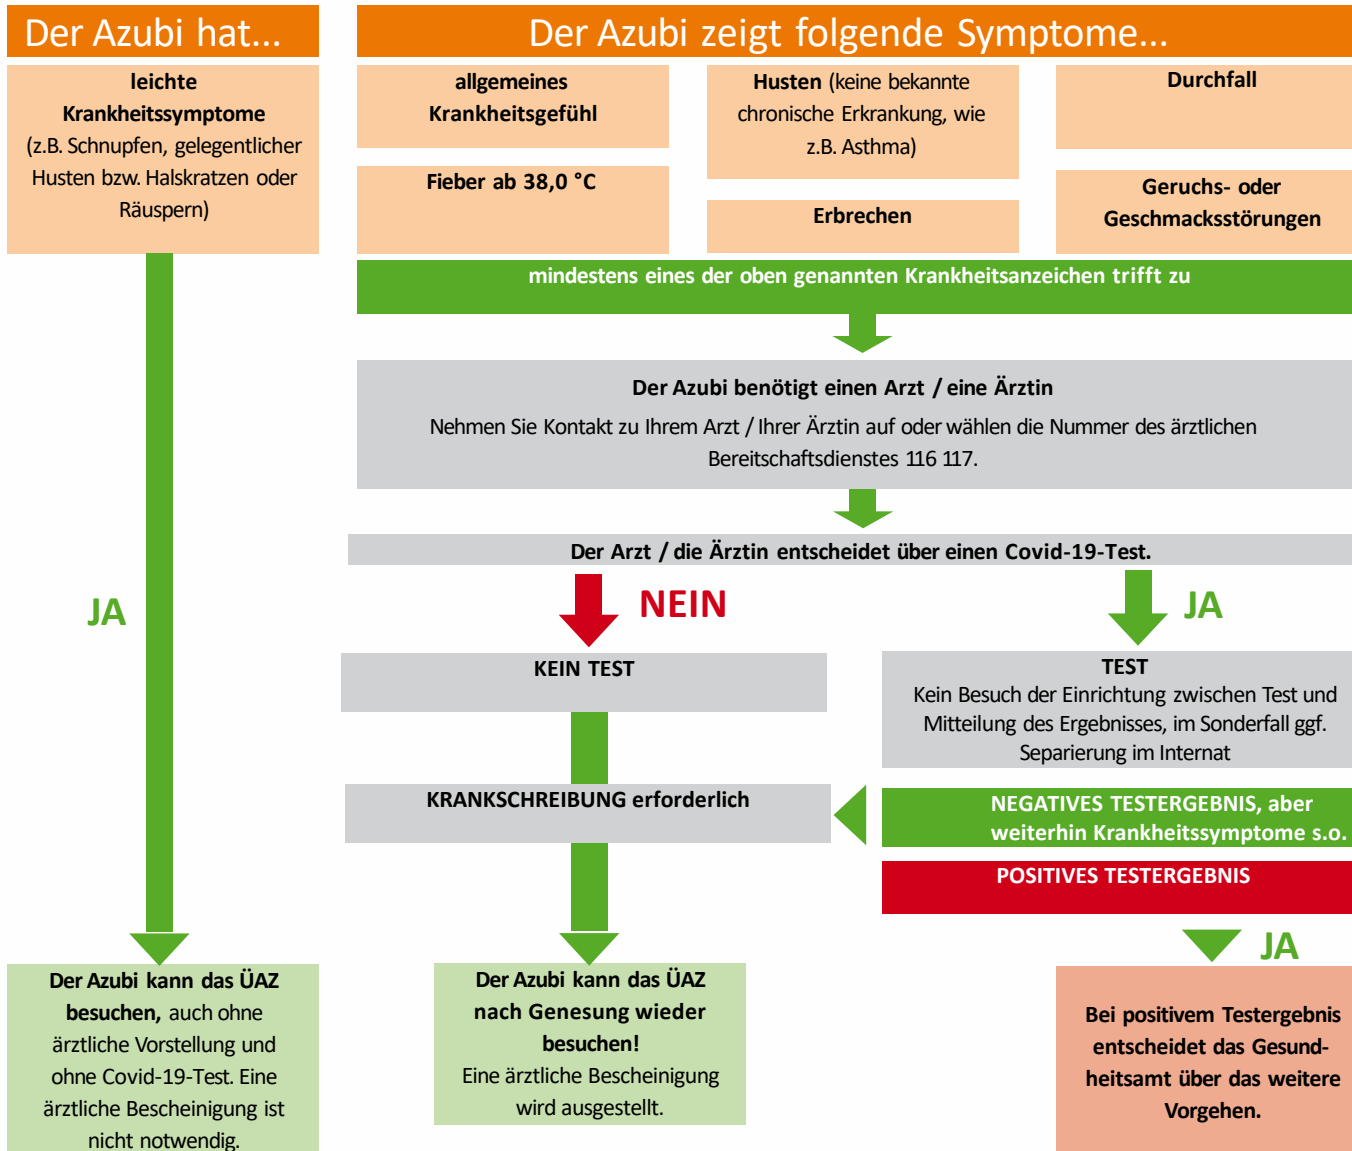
Der Azubi hat...

leichte Krankheitssymptome (z.B. Schnupfen, gelegentlicher Husten bzw. Halskratzen oder Räuspern)

Der Azubi zeigt folgende Symptome...

allgemeines Krankheitsgefühl

Fieber ab 38,0 °C

Husten (keine bekannte chronische Erkrankung, wie z.B. Asthma)

Erbrechen

Durchfall

Geruchs- oder Geschmacksstörungen

mindestens eines der oben genannten Krankheitsanzeichen trifft zu

Der Azubi benötigt einen Arzt / eine Ärztin

Nehmen Sie Kontakt zu Ihrem Arzt / Ihrer Ärztin auf oder wählen die Nummer des ärztlichen Bereitschaftsdienstes 116 117.

Der Arzt / die Ärztin entscheidet über einen Covid-19-Test.

JA

NEIN

JA

KEIN TEST

TEST
Kein Besuch der Einrichtung zwischen Test und Mitteilung des Ergebnisses, im Sonderfall ggf. Separierung im Internat

KRANKSCHREIBUNG erforderlich

NEGATIVES TESTERGEBNIS, aber weiterhin Krankheitssymptome s.o.

POSITIVES TESTERGEBNIS

JA

Der Azubi kann das ÜAZ besuchen, auch ohne ärztliche Vorstellung und ohne Covid-19-Test. Eine ärztliche Bescheinigung ist nicht notwendig.

Der Azubi kann das ÜAZ nach Genesung wieder besuchen! Eine ärztliche Bescheinigung wird ausgestellt.

Bei positivem Testergebnis entscheidet das Gesundheitsamt über das weitere Vorgehen.